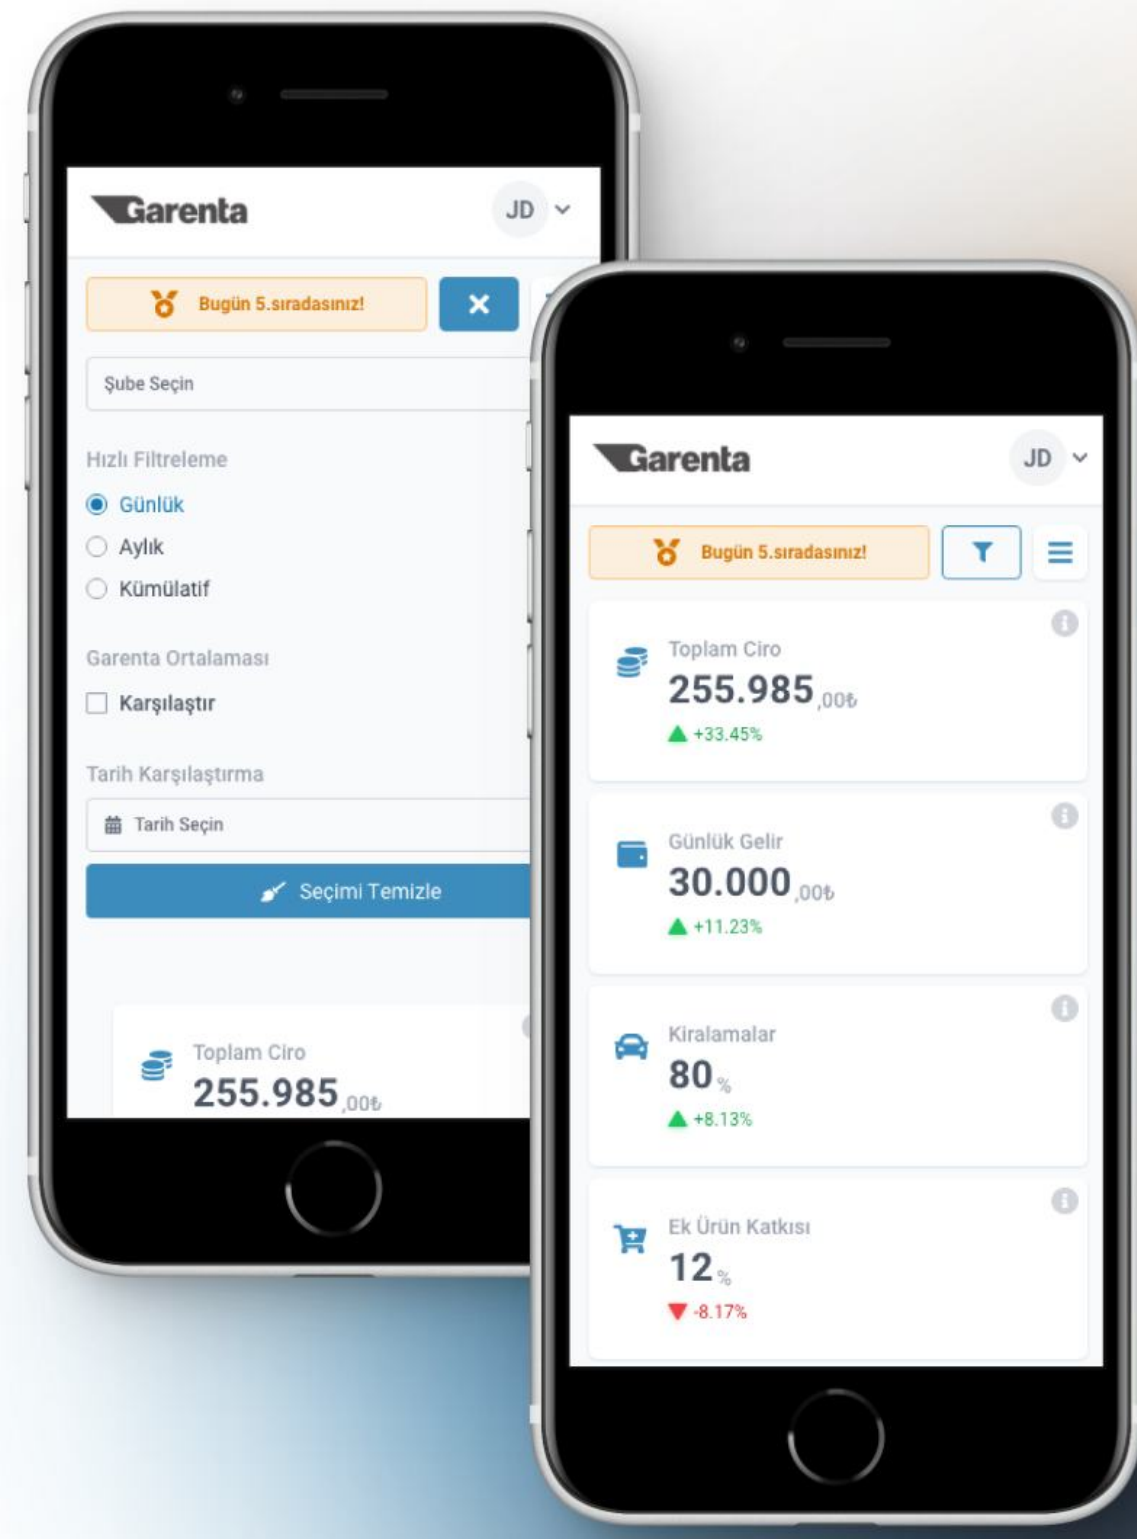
Garenta

JD

Bugün 5.sıradasınız!

Şube Seçin

Hızlı Filtreleme

Günlük

Aylık

Kümülatif

Garenta Ortalaması

Karşılaştır

Tarih Karşılaştırma

Tarih Seçin

Seçimi Temizle

Toplam Ciro

255.985,00₺

Garenta

JD

Bugün 5.sıradasınız!

Toplam Ciro

255.985,00₺

+33.45%

Günlük Gelir

30.000,00₺

+11.23%

Kiralamalar

80%

+8.13%

Ek Ürün Katkısı

12%

-8.17%